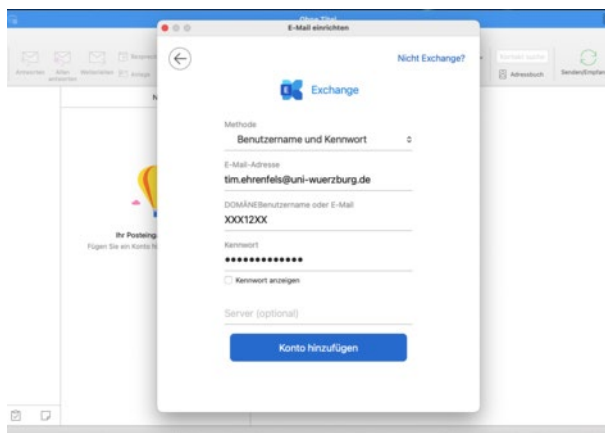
Ohne Titel
E-Mail einrichten

Nicht Exchange?

Exchange

Methode
Benutzername und Kennwort

E-Mail-Adresse
tim.ehrenfels@uni-wuerzburg.de

DOMÄNE\Benutzername oder E-Mail
XXX12XX

Kennwort
•••••••••••••

Kennwort anzeigen

Server (optional)

Konto hinzufügen

Antworten
Allen antworten
Weiterleiten
Besprechung
Anlage
Adressbuch
Senden/Empfangen

Ihr Posteing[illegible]
Fügen Sie ein Konto h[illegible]